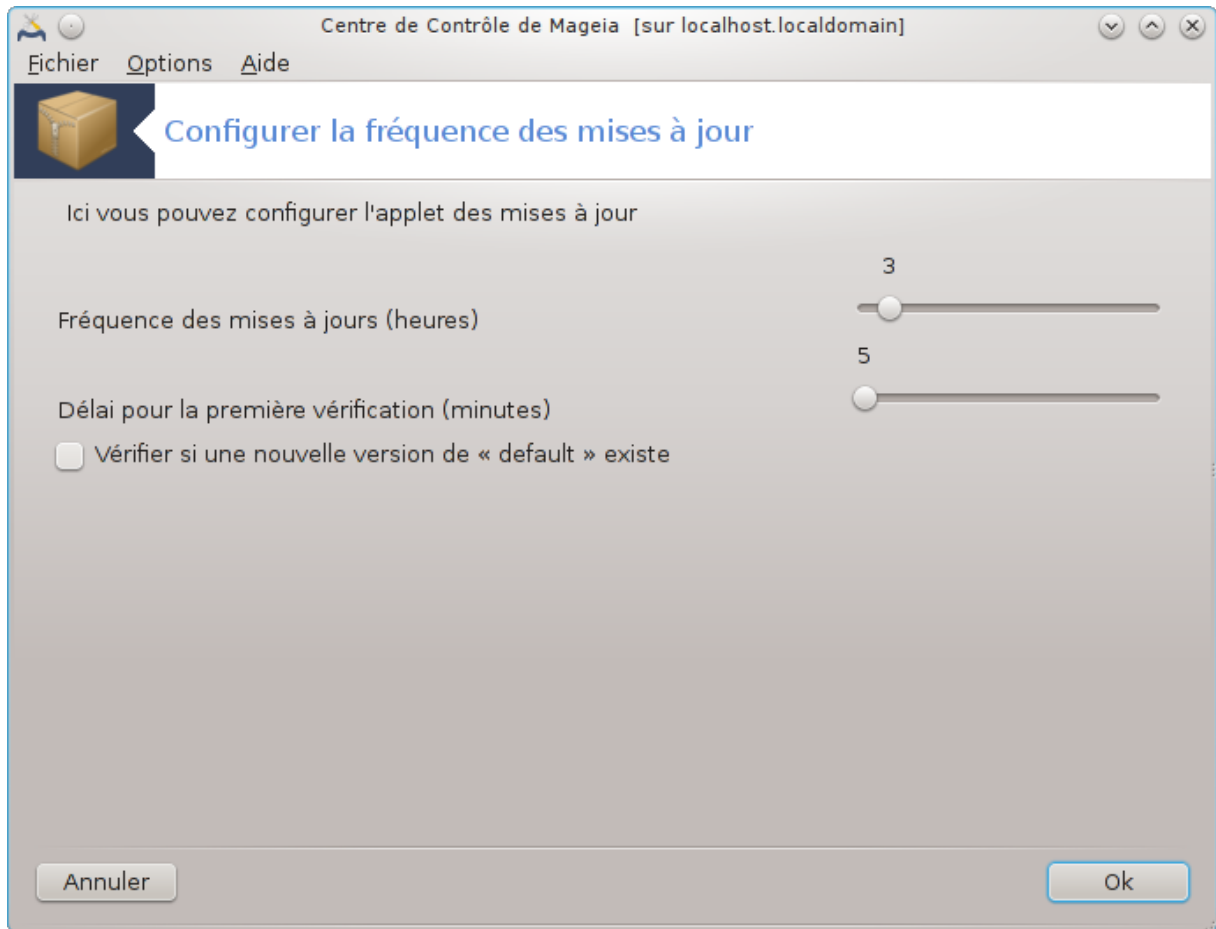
Centre de Contrôle de Mageia [sur localhost.localdomain]

Fichier Options Aide

Configurer la fréquence des mises à jour

Ici vous pouvez configurer l'applet des mises à jour

3

Fréquence des mises à jours (heures)

5

Délai pour la première vérification (minutes)

Vérifier si une nouvelle version de « default » existe

Annuler

Ok